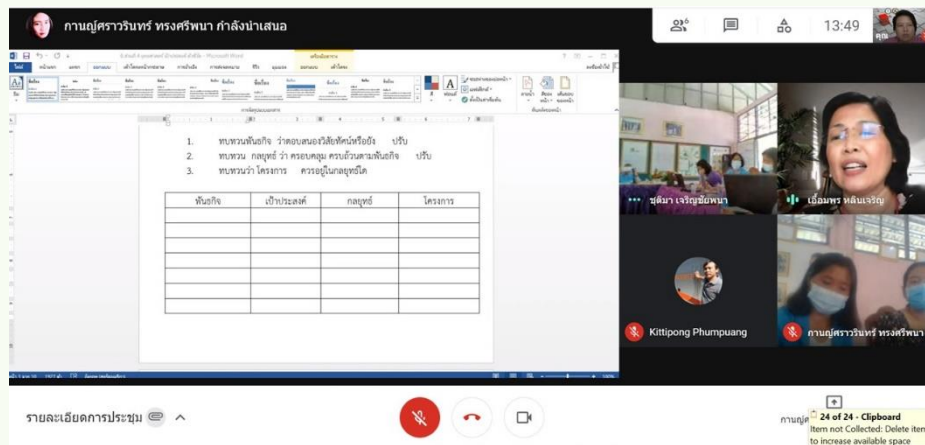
กานญ์ศราวรินทร์ ทรงศรีพนา กำลังนำเสนอ

13:49

1. ทบทวนพันธกิจ ว่าตอบสนองวิสัยทัศน์หรือยัง ปรับ
2. ทบทวน กลยุทธ์ ว่า ครอบคลุม ครบถ้วนตามพันธกิจ ปรับ
3. ทบทวนว่า โครงการ ควรอยู่ในกลยุทธ์ใด

| พันธกิจ | เป้าประสงค์ | กลยุทธ์ | โครงการ |
|---|---|---|---|
| | | | |
| | | | |
| | | | |
| | | | |
| | | | |
| | | | |

ชุติมา เจริญชัยพนา

เอื้อมพร หลินเจริญ

Kittipong Phumpuang

กานญ์ศราวรินทร์ ทรงศรีพนา

รายละเอียดการประชุม

กานญ์

24 of 24 - Clipboard
Item not Collected: Delete items to increase available space